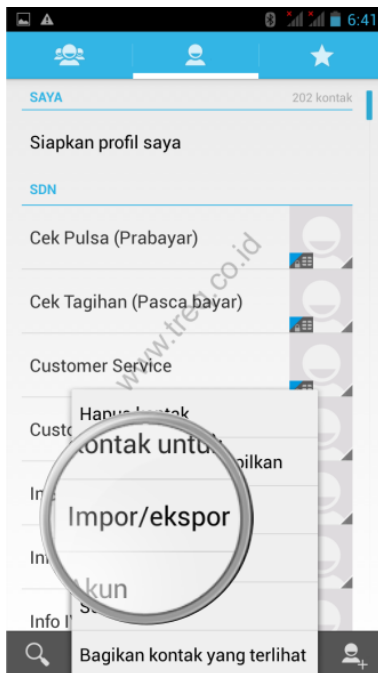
6:41

SAYA

202 kontak

Siapkan profil saya

SDN

Cek Pulsa (Prabayar)

Cek Tagihan (Pasca bayar)

Customer Service

Custo

In

In

Info I

Hapus kontak

Kontak untuk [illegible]pilkan

Impor/ekspor

Akun

S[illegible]

Bagikan kontak yang terlihat

www.tre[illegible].co.id